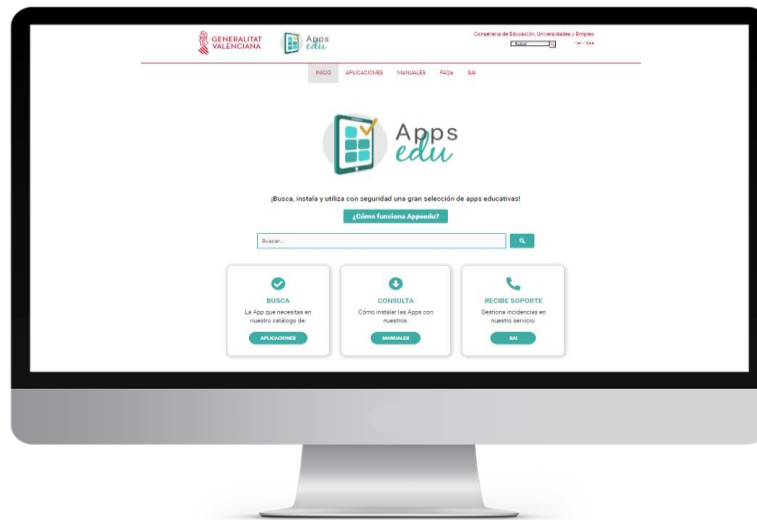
GENERALITAT VALENCIANA

Apps edu

Conselleria de Educación, Universidades y Empleo

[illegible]

Val / Cas

INICIO APLICACIONES MANUALES FAQ's SAI

Apps edu

¡Busca, instala y utiliza con seguridad una gran selección de apps educativas!

¿Cómo funciona Appsedu?

Buscar...

BUSCA

La App que necesitas en nuestro catálogo de

APLICACIONES

CONSULTA

Cómo instalar las Apps con nuestros

MANUALES

RECIBE SOPORTE

Gestiona incidencias en nuestro servicio

SAI